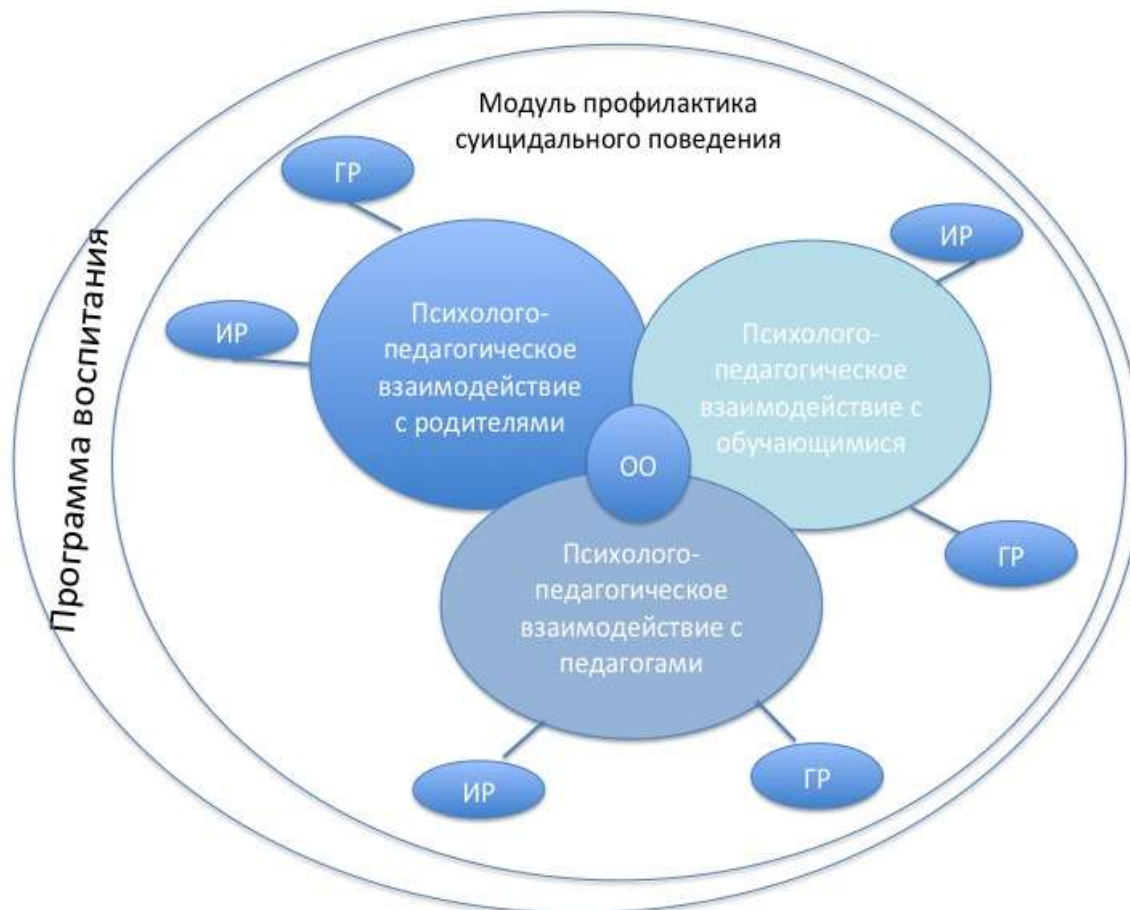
Программа воспитания

Модуль профилактика суицидального поведения

ГР

ИР

Психолого-педагогическое взаимодействие с родителями

ИР

Психолого-педагогическое взаимодействие с обучающимися

ОО

ГР

Психолого-педагогическое взаимодействие с педагогами

ИР

ГР